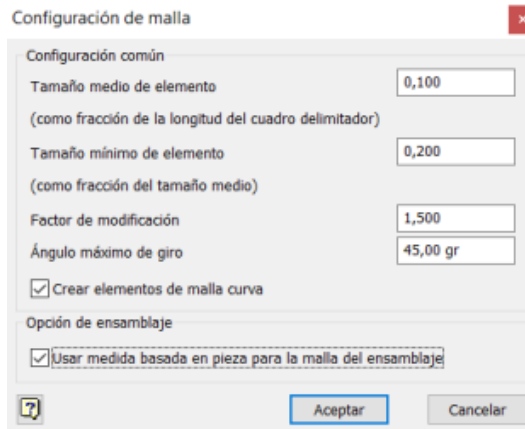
Configuración de malla

Configuración común

Tamaño medio de elemento
0,100
(como fracción de la longitud del cuadro delimitador)

Tamaño mínimo de elemento
0,200
(como fracción del tamaño medio)

Factor de modificación
1,500

Ángulo máximo de giro
45,00 gr

Crear elementos de malla curva

Opción de ensamblaje

Usar medida basada en pieza para la malla del ensamblaje

Aceptar
Cancelar